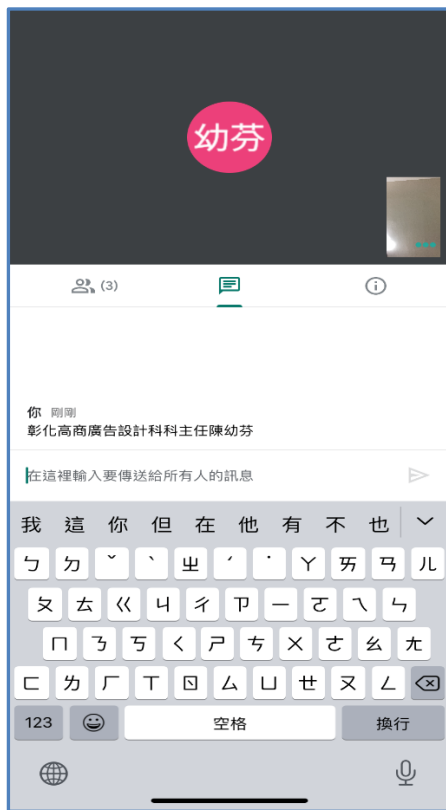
幼芬

(3)

你 剛剛
彰化高商廣告設計科科主任陳幼芬

在這裡輸入要傳送給所有人的訊息

我 這 你 但 在 他 有 不 也

ㄅ ㄉ ˇ ˋ ㄓ ˊ ˙ ㄚ ㄞ ㄢ ㄦ
ㄆ ㄊ ㄍ ㄐ ㄔ ㄗ ㄧ ㄛ ㄟ ㄣ
ㄇ ㄋ ㄎ ㄑ ㄕ ㄘ ㄨ ㄜ ㄠ ㄤ
ㄈ ㄌ ㄏ ㄒ ㄖ ㄙ ㄩ ㄝ ㄡ ㄥ

123 空格 換行